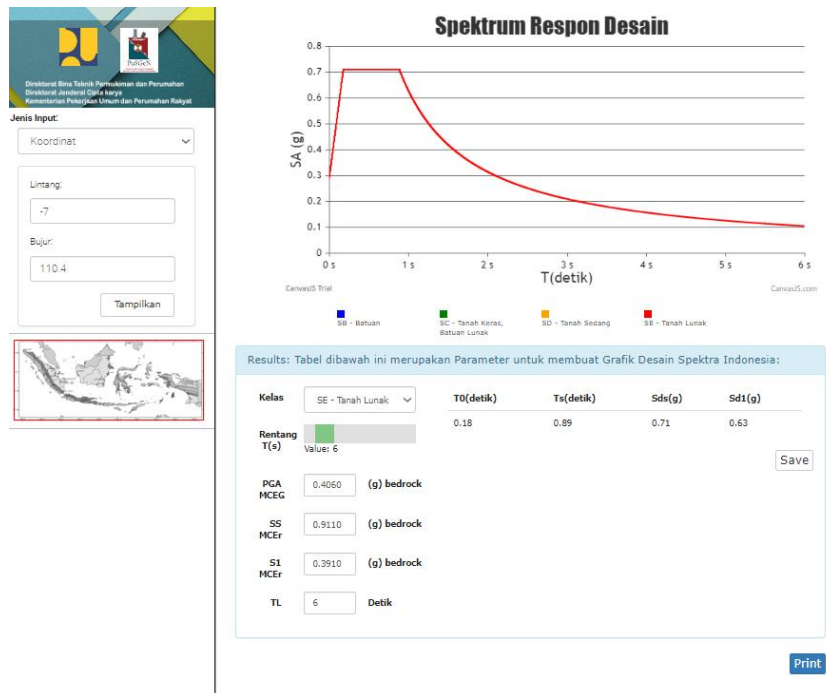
PuSGeN

Direktorat Bina Teknik Permukiman dan Perumahan
Direktorat Jenderal Cipta Karya
Kementerian Pekerjaan Umum dan Perumahan Rakyat

Jenis Input:

Koordinat

Lintang:

-7

Bujur:

110.4

Tampilkan

Spektrum Respon Desain

SA (g)

0.8
0.7
0.6
0.5
0.4
0.3
0.2
0.1
0

0 s 1 s 2 s 3 s 4 s 5 s 6 s

T(detik)

CanvasJS Trial

CanvasJS.com

SB - Batuan
SC - Tanah Keras, Batuan Lunak
SD - Tanah Sedang
SE - Tanah Lunak

Results: Tabel dibawah ini merupakan Parameter untuk membuat Grafik Desain Spektra Indonesia:

Kelas SE - Tanah Lunak

Rentang T(s) Value: 6

PGA MCEG 0.4060 (g) bedrock

SS MCEr 0.9110 (g) bedrock

S1 MCEr 0.3910 (g) bedrock

TL 6 Detik

| T0(detik) | Ts(detik) | Sds(g) | Sd1(g) |
|---|---|---|---|
| 0.18 | 0.89 | 0.71 | 0.63 |

Save

Print